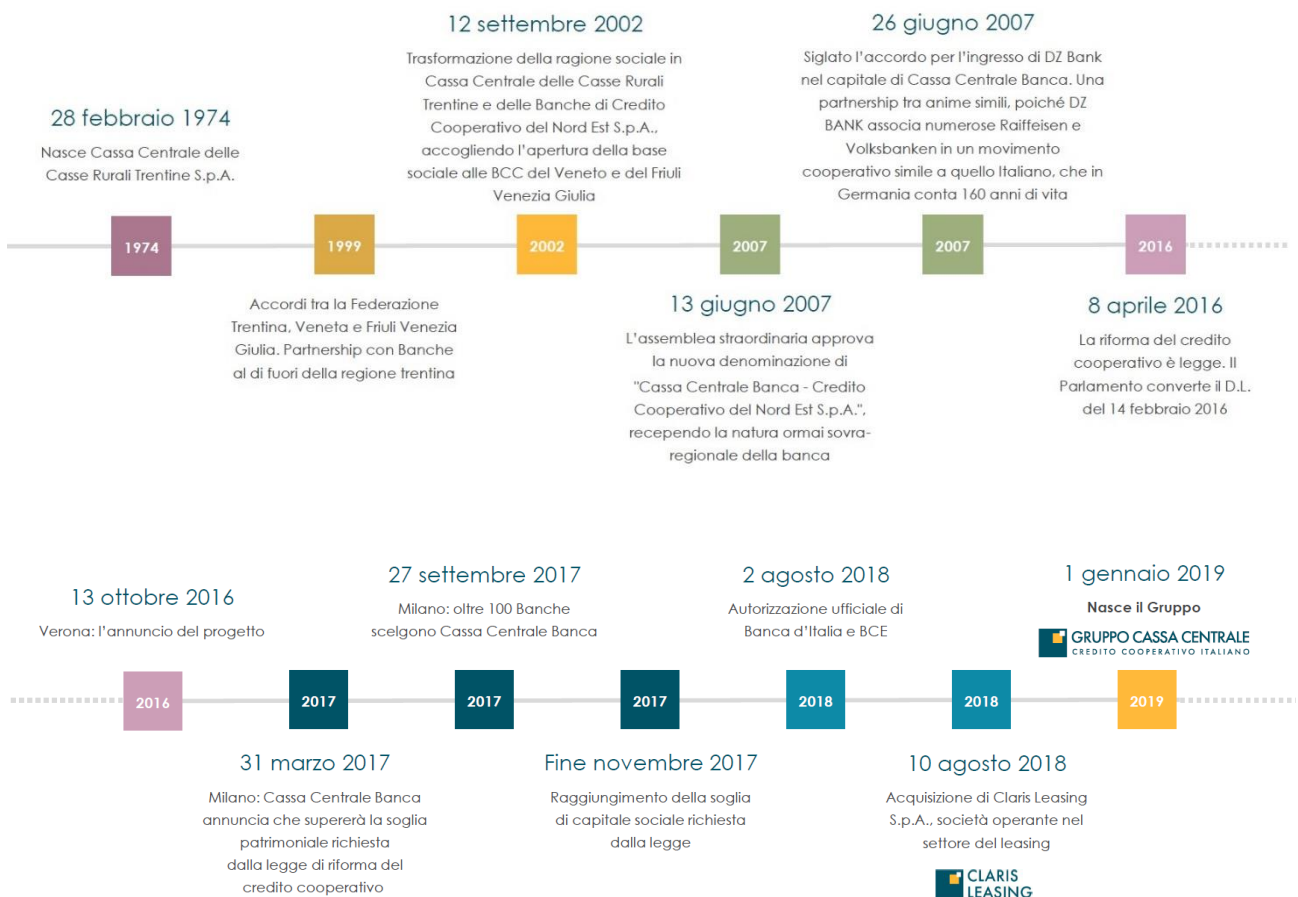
12 settembre 2002

Trasformazione della ragione sociale in Cassa Centrale delle Casse Rurali Trentine e delle Banche di Credito Cooperativo del Nord Est S.p.A., accogliendo l'apertura della base sociale alle BCC del Veneto e del Friuli Venezia Giulia

26 giugno 2007

Siglato l'accordo per l'ingresso di DZ Bank nel capitale di Cassa Centrale Banca. Una partnership tra anime simili, poiché DZ BANK associa numerose Raiffeisen e Volksbanken in un movimento cooperativo simile a quello Italiano, che in Germania conta 160 anni di vita

28 febbraio 1974

Nasce Cassa Centrale delle Casse Rurali Trentine S.p.A.

1974

1999

2002

2007

2007

2016

Accordi tra la Federazione Trentina, Veneta e Friuli Venezia Giulia. Partnership con Banche al di fuori della regione trentina

13 giugno 2007

L'assemblea straordinaria approva la nuova denominazione di "Cassa Centrale Banca - Credito Cooperativo del Nord Est S.p.A.", recependo la natura ormai sovra-regionale della banca

8 aprile 2016

La riforma del credito cooperativo è legge. Il Parlamento converte il D.L. del 14 febbraio 2016

13 ottobre 2016

Verona: l'annuncio del progetto

27 settembre 2017

Milano: oltre 100 Banche scelgono Cassa Centrale Banca

2 agosto 2018

Autorizzazione ufficiale di Banca d'Italia e BCE

1 gennaio 2019

Nasce il Gruppo

GRUPPO CASSA CENTRALE
CREDITO COOPERATIVO ITALIANO

2016

2017

2017

2017

2018

2018

2019

31 marzo 2017

Milano: Cassa Centrale Banca annuncia che supererà la soglia patrimoniale richiesta dalla legge di riforma del credito cooperativo

Fine novembre 2017

Raggiungimento della soglia di capitale sociale richiesta dalla legge

10 agosto 2018

Acquisizione di Claris Leasing S.p.A., società operante nel settore del leasing

CLARIS LEASING